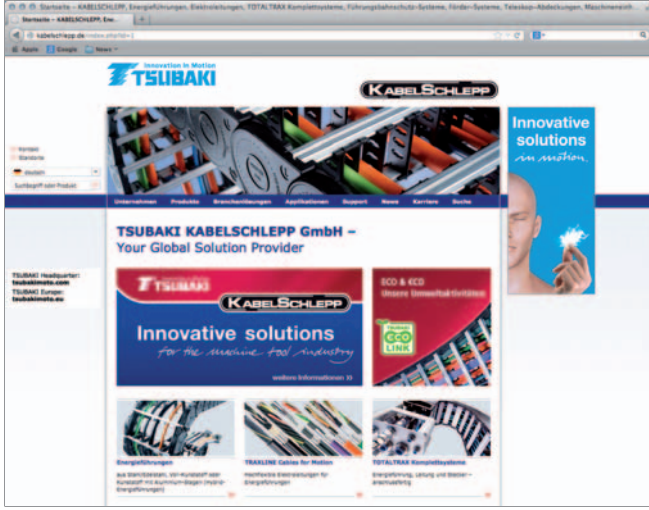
Startseite – KABELSCHLEPP, Energieführungen, Elektroleitungen, TOTALTRAX Komplettsysteme, Führungsbahnschutz-Systeme, Förder-Systeme, Teleskop-Abdeckungen, Maschinenein...

kabelschlepp.de/index.php?id=1

Apple Google News

Innovation in Motion
TSUBAKI

KABELSCHLEPP

Innovative solutions in motion

Kontakt
Standorte

deutsch

Suchbegriff oder Produkt

Unternehmen Produkte Branchenlösungen Applikationen Support News Karriere Suche

TSUBAKI KABELSCHLEPP GmbH –
Your Global Solution Provider

TSUBAKI Headquarter:
tsubakimoto.com
TSUBAKI Europe:
tsubakimoto.eu

TSUBAKI

KABELSCHLEPP

Innovative solutions
for the machine tool industry

weitere Informationen

ECO & ECO
Unsere Umweltaktivitäten

TSUBAKI
ECO
LINK

Energieführungen
aus Stahlbändern, Voll-Kunststoff oder Kunststoff mit Aluminium-Stegen (Hybrid-Energieführungen)

TRAXLINE Cables for Motion
Hochflexible Elektroleitungen für Energieführungen

TOTALTRAX Komplettsysteme
Energieführung, Leitung und Stecker – anschlussfertig